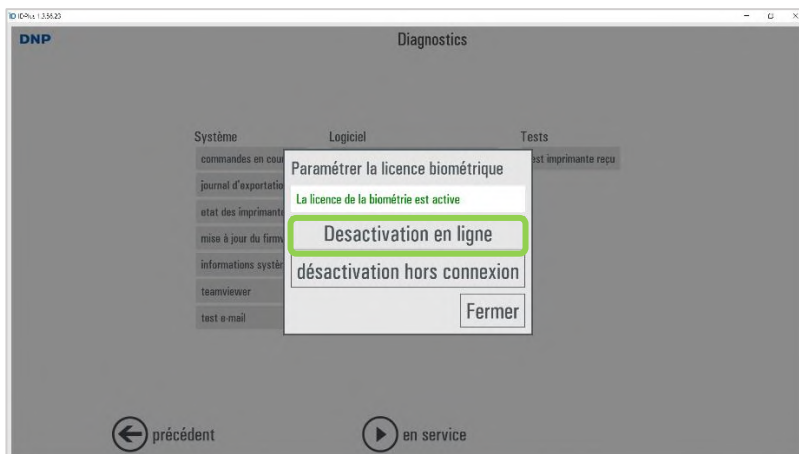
ID ID-Plus 1.3.56.23

DNP

Diagnostics

Système

commandes en cour

journal d'exportatio

etat des imprimant

mise à jour du firmv

informations systè

teamviewer

test e-mail

Logiciel

Tests

est imprimante reçu

Paramétrer la licence biométrique

La licence de la biométrie est active

Desactivation en ligne

désactivation hors connexion

Fermer

précédent

en service